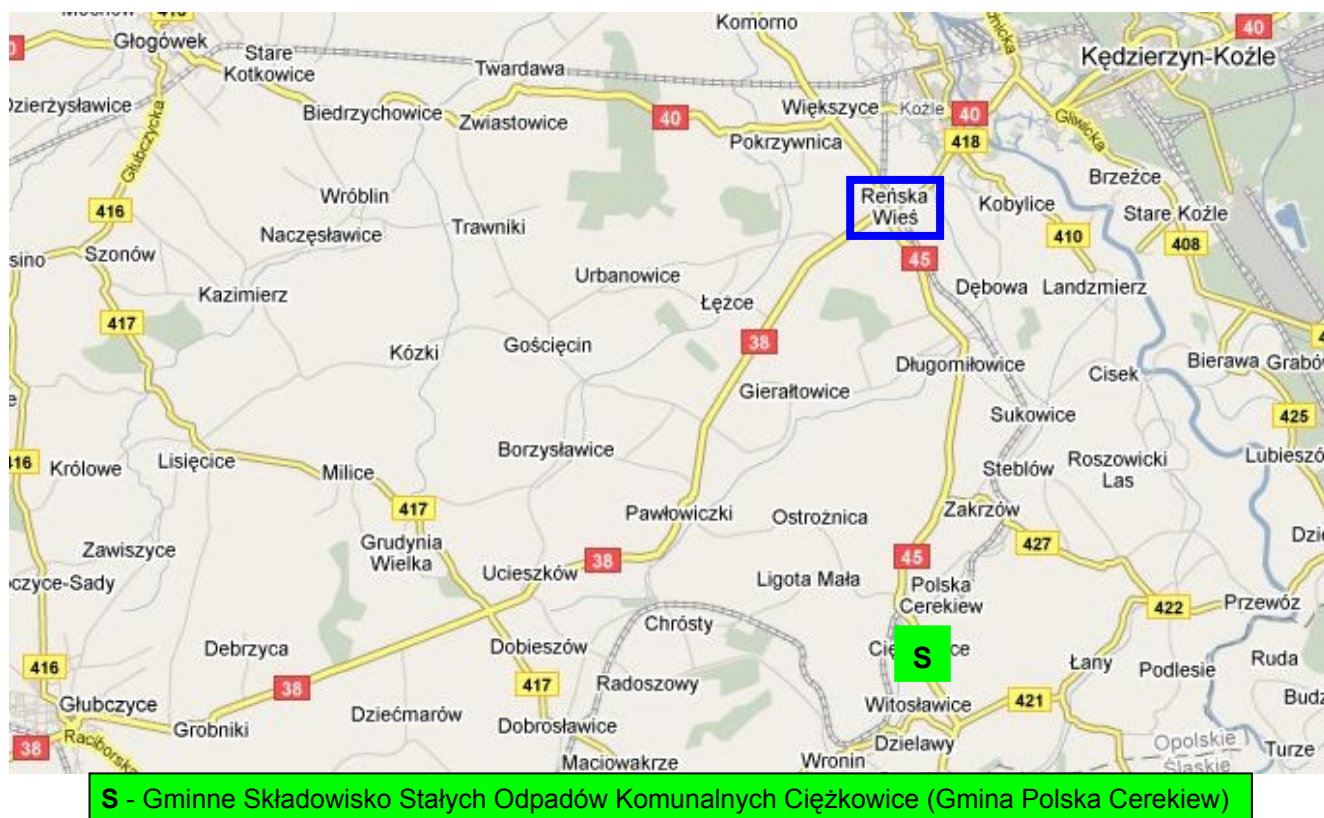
Głogówek
Stare Kotkowice
Twardawa
Komorno
Kędzierzyn-Koźle
40
Dzierżysławice
Głubczycka
Biedrzychowice
Zwiastowice
40
Większyce
Koźle
40
Pokrzywnica
418
Gliwicka
Brzeżce
Wróblin
Reńska Wieś
Kobylice
Stare Koźle
416
Naczęsławice
Trawniki
410
408
sino
Szonów
45
Urbanowice
Dębowa
Landzmierz
Kazimierz
Łężce
417
38
Kózki
Gościęcin
Długomiłowice
Cisek
Bierawa
Grabów
Gierałtowice
Sukowice
425
Borzysławice
Steblów
Roszowicki Las
Lubieszów
416
Królowe
Lisięcice
Milice
417
Pawłowiczki
Ostrożnica
Zakrzów
Grudynia Wielka
45
427
Zawiszyce
Dzi
Polska Cerekiew
Ucieszków
38
Ligota Mała
422
Przewóz
Chrósty
S
Ruda
Debrzyca
Dobieszów
Łany
Podlesie
416
417
Radoszowy
Budz
Głubczyce
38
Grobniki
Dziećmarów
Witosławice
421
Dobrosławice
Dzielawy
Opolskie
Turze
38
Raciborska
Maciowakrze
Wronin
Śląskie
S - Gminne Składowisko Stałych Odpadów Komunalnych Ciężkowice (Gmina Polska Cerekiew)